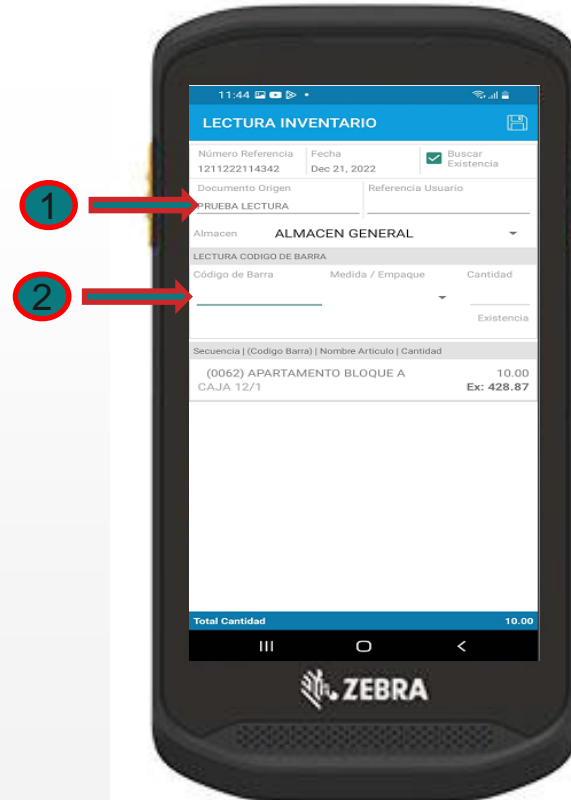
1

2

11:44

LECTURA INVENTARIO

Número Referencia
1211222114342

Fecha
Dec 21, 2022

Buscar Existencia

Documento Origen
PRUEBA LECTURA

Referencia Usuario

Almacen ALMACEN GENERAL

LECTURA CODIGO DE BARRA

Código de Barra

Medida / Empaque

Cantidad

Existencia

Secuencia | (Codigo Barra) | Nombre Articulo | Cantidad

(0062) APARTAMENTO BLOQUE A
CAJA 12/1

10.00
Ex: 428.87

Total Cantidad 10.00

ZEBRA